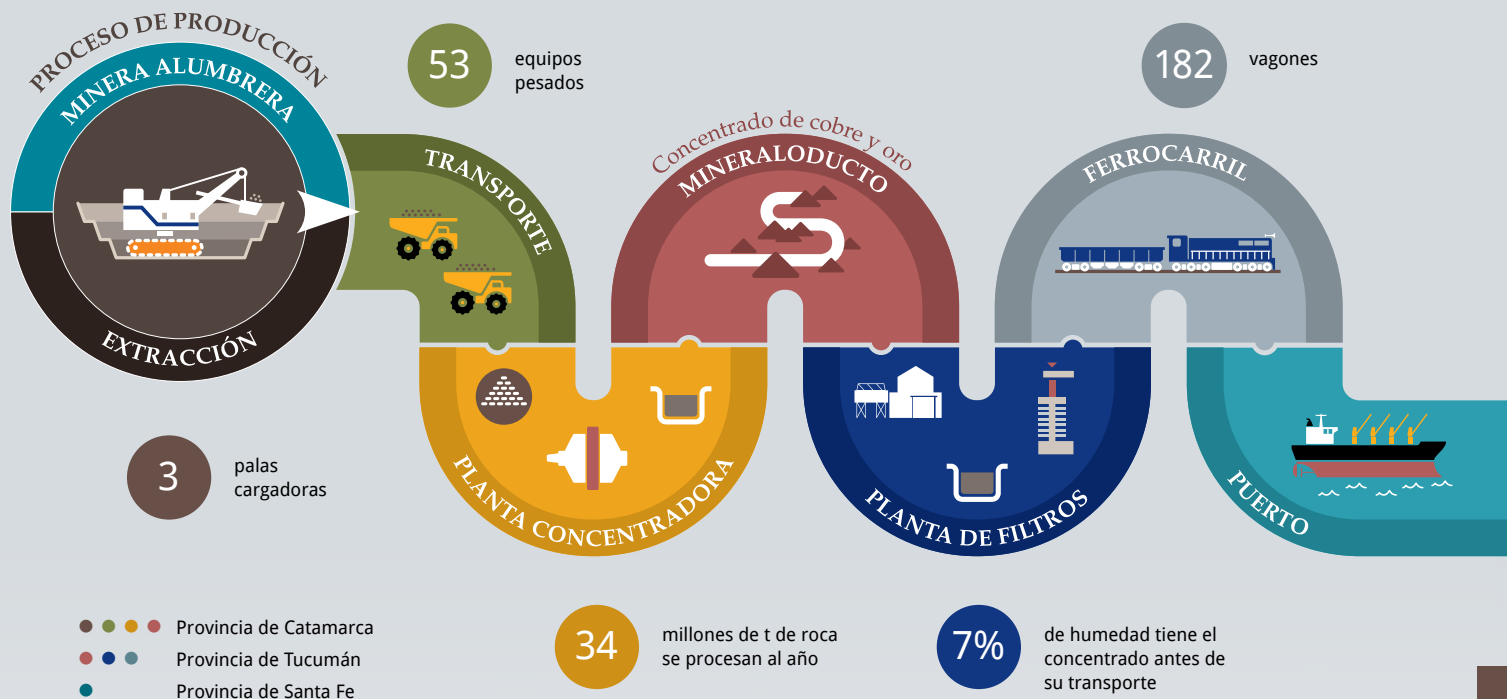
PROCESO DE PRODUCCIÓN

MINERA ALUMBRERA

EXTRACCIÓN

53 equipos pesados

TRANSPORTE

Concentrado de cobre y oro

MINERALODUCTO

182 vagones

FERROCARRIL

PLANTA CONCENTRADORA

PLANTA DE FILTROS

PUERTO

3 palas cargadoras

Provincia de Catamarca

Provincia de Tucumán

Provincia de Santa Fe

34 millones de t de roca se procesan al año

7% de humedad tiene el concentrado antes de su transporte